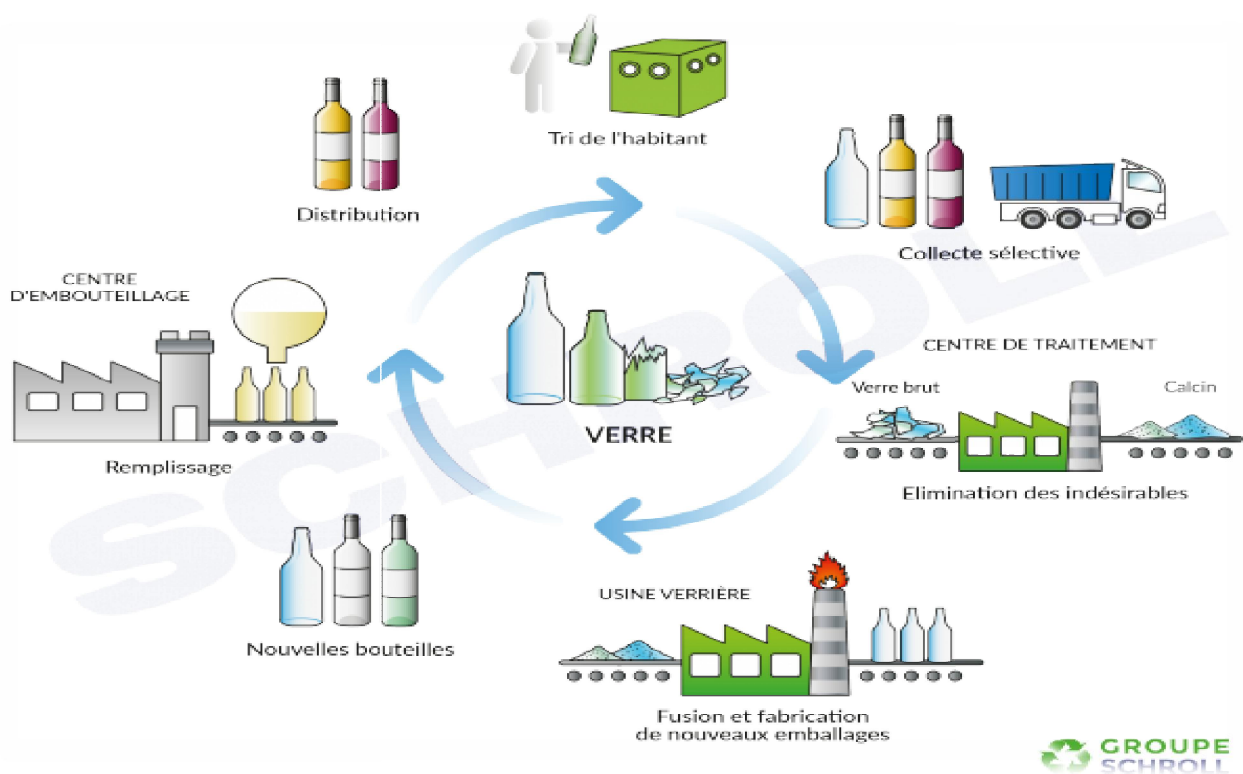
Tri de l'habitant

Distribution

Collecte sélective

CENTRE D'EMBOUTEILLAGE

CENTRE DE TRAITEMENT

Verre brut

Calcin

VERRE

Remplissage

Elimination des indésirables

Nouvelles bouteilles

USINE VERRIÈRE

Fusion et fabrication de nouveaux emballages

SCHROLL

GROUPE SCHROLL